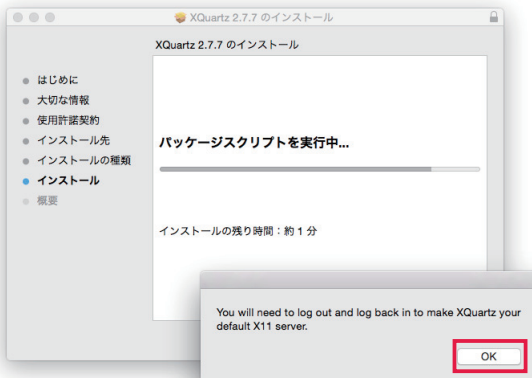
XQuartz 2.7.7 のインストール

XQuartz 2.7.7 のインストール

はじめに
大切な情報
使用許諾契約
インストール先
インストールの種類
インストール
概要

パッケージスクリプトを実行中...

インストールの残り時間：約 1 分

You will need to log out and log back in to make XQuartz your default X11 server.

OK